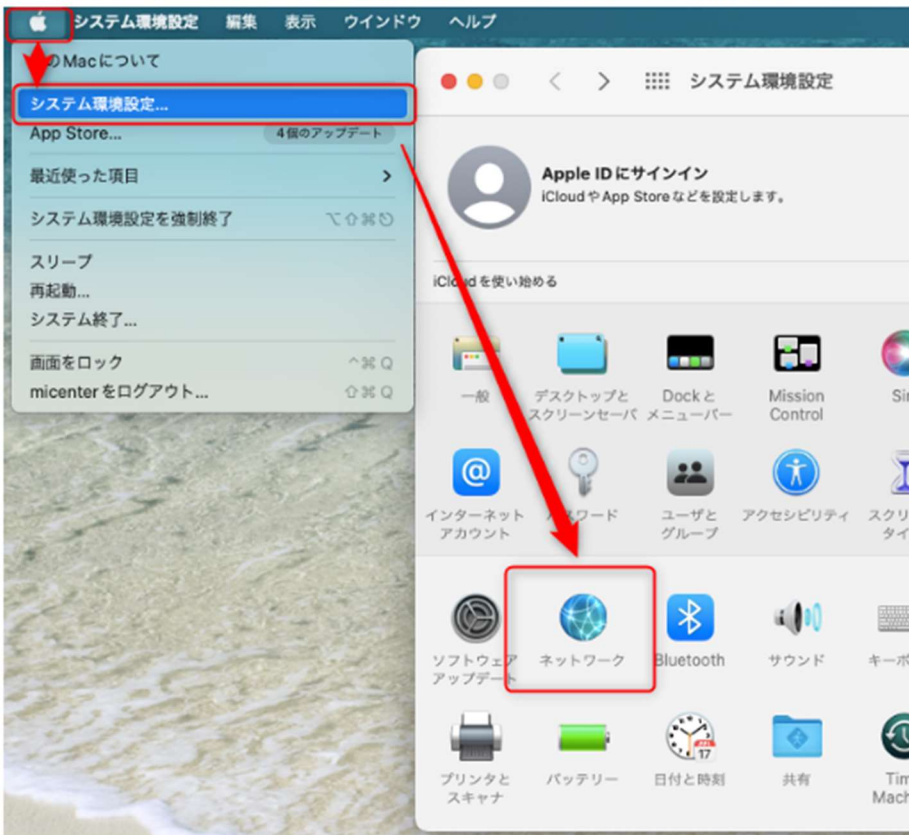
システム環境設定 編集 表示 ウインドウ ヘルプ

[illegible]のMacについて
システム環境設定...
App Store... 4個のアップデート
最近使った項目
システム環境設定を強制終了 ⌥⇧⌘⎋
スリープ
再起動...
システム終了...
画面をロック ^⌘Q
micenterをログアウト... ⇧⌘Q

システム環境設定

Apple IDにサインイン
iCloudやApp Storeなどを設定します。

iCloudを使い始める

一般
デスクトップとスクリーンセーバ
Dockとメニューバー
Mission Control
Si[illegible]

インターネットアカウント
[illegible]スワード
ユーザとグループ
アクセシビリティ
スクリ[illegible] タイ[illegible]

ソフトウェアアップデート
ネットワーク
Bluetooth
サウンド
キーボ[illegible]

プリンタとスキャナ
バッテリー
日付と時刻
共有
Tim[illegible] Mach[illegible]

17